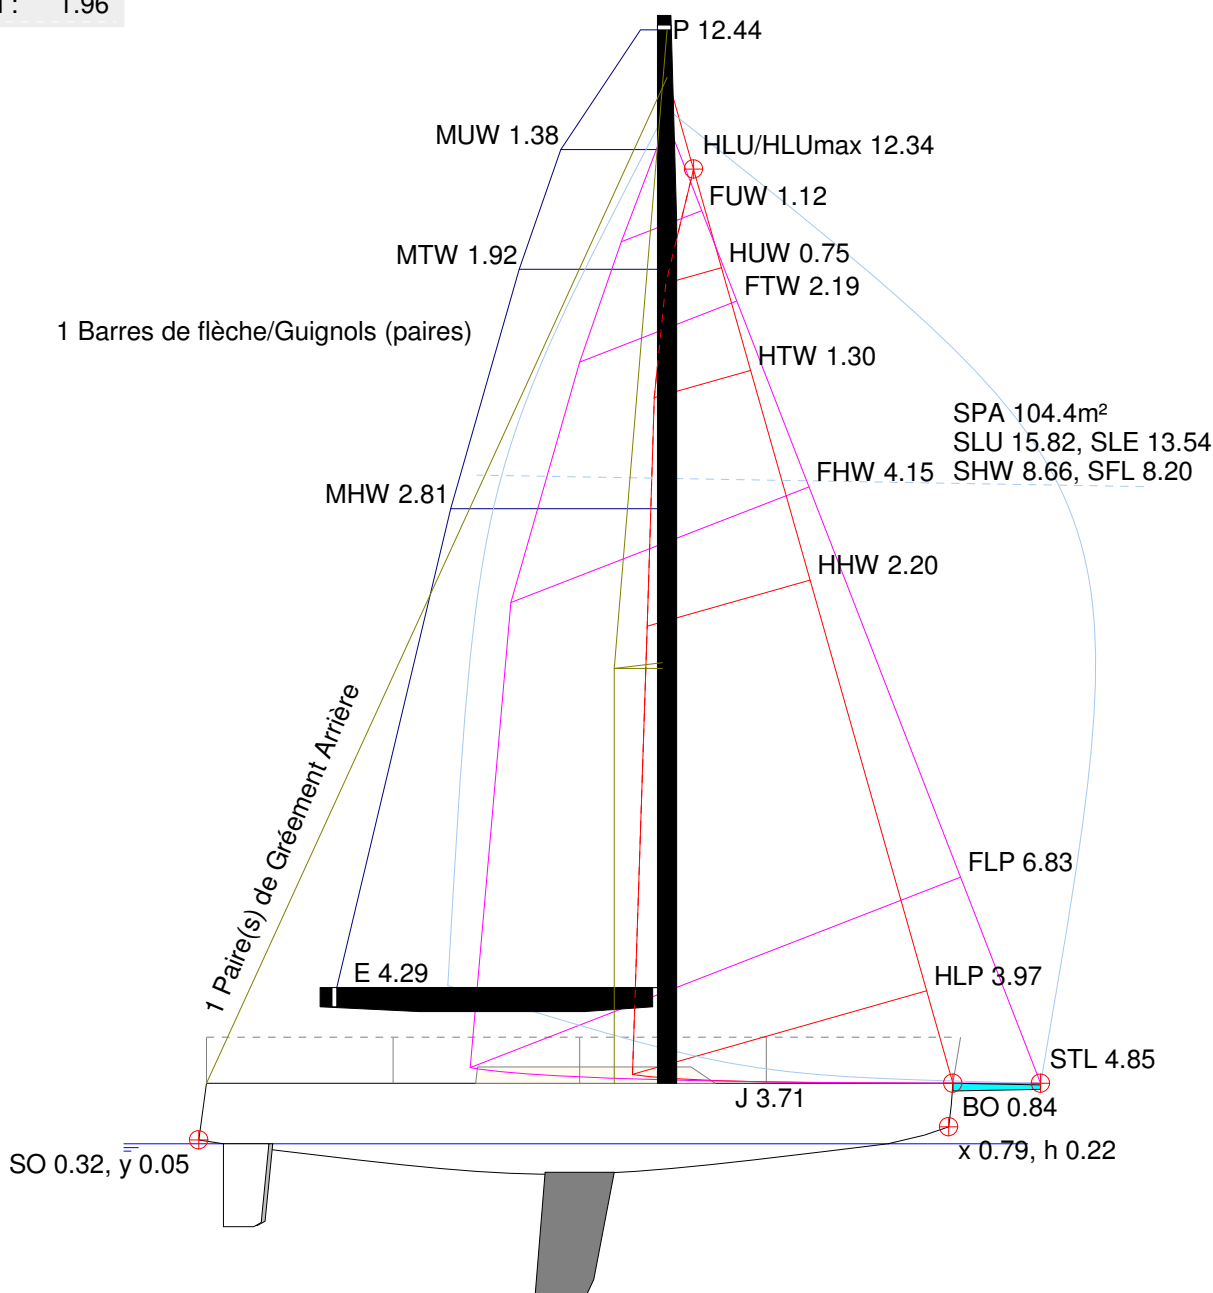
I : 1.96

P 12.44

MUW 1.38

HLU/HLUmax 12.34

FUW 1.12

MTW 1.92

HUW 0.75

FTW 2.19

1 Barres de flèche/Guignols (paires)

HTW 1.30

SPA 104.4m²
SLU 15.82, SLE 13.54
SHW 8.66, SFL 8.20

FHW 4.15

MHW 2.81

HHW 2.20

1 Paire(s) de Gréement Arrière

FLP 6.83

E 4.29

HLP 3.97

STL 4.85

J 3.71

BO 0.84

SO 0.32, y 0.05

x 0.79, h 0.22